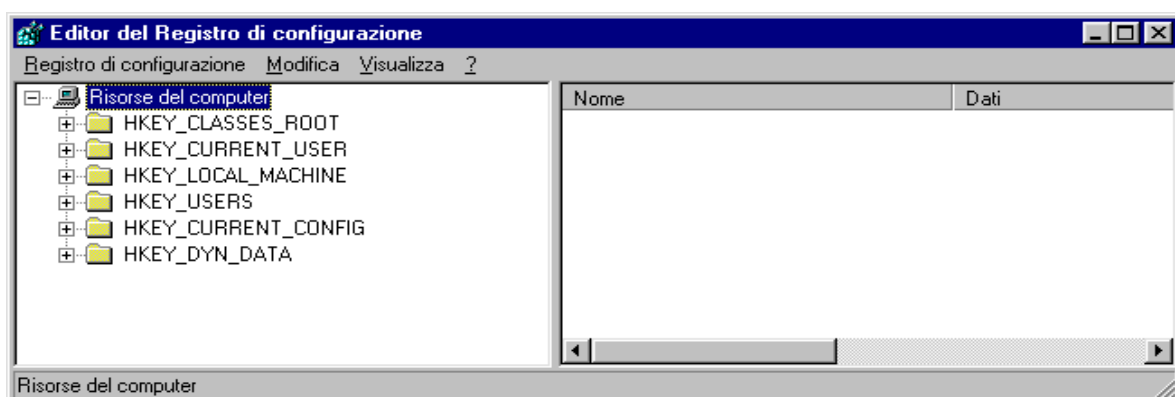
Editor del Registro di configurazione

Registro di configurazione Modifica Visualizza ?

Risorse del computer
HKEY_CLASSES_ROOT
HKEY_CURRENT_USER
HKEY_LOCAL_MACHINE
HKEY_USERS
HKEY_CURRENT_CONFIG
HKEY_DYN_DATA

| Nome | Dati |
|---|---|

Risorse del computer